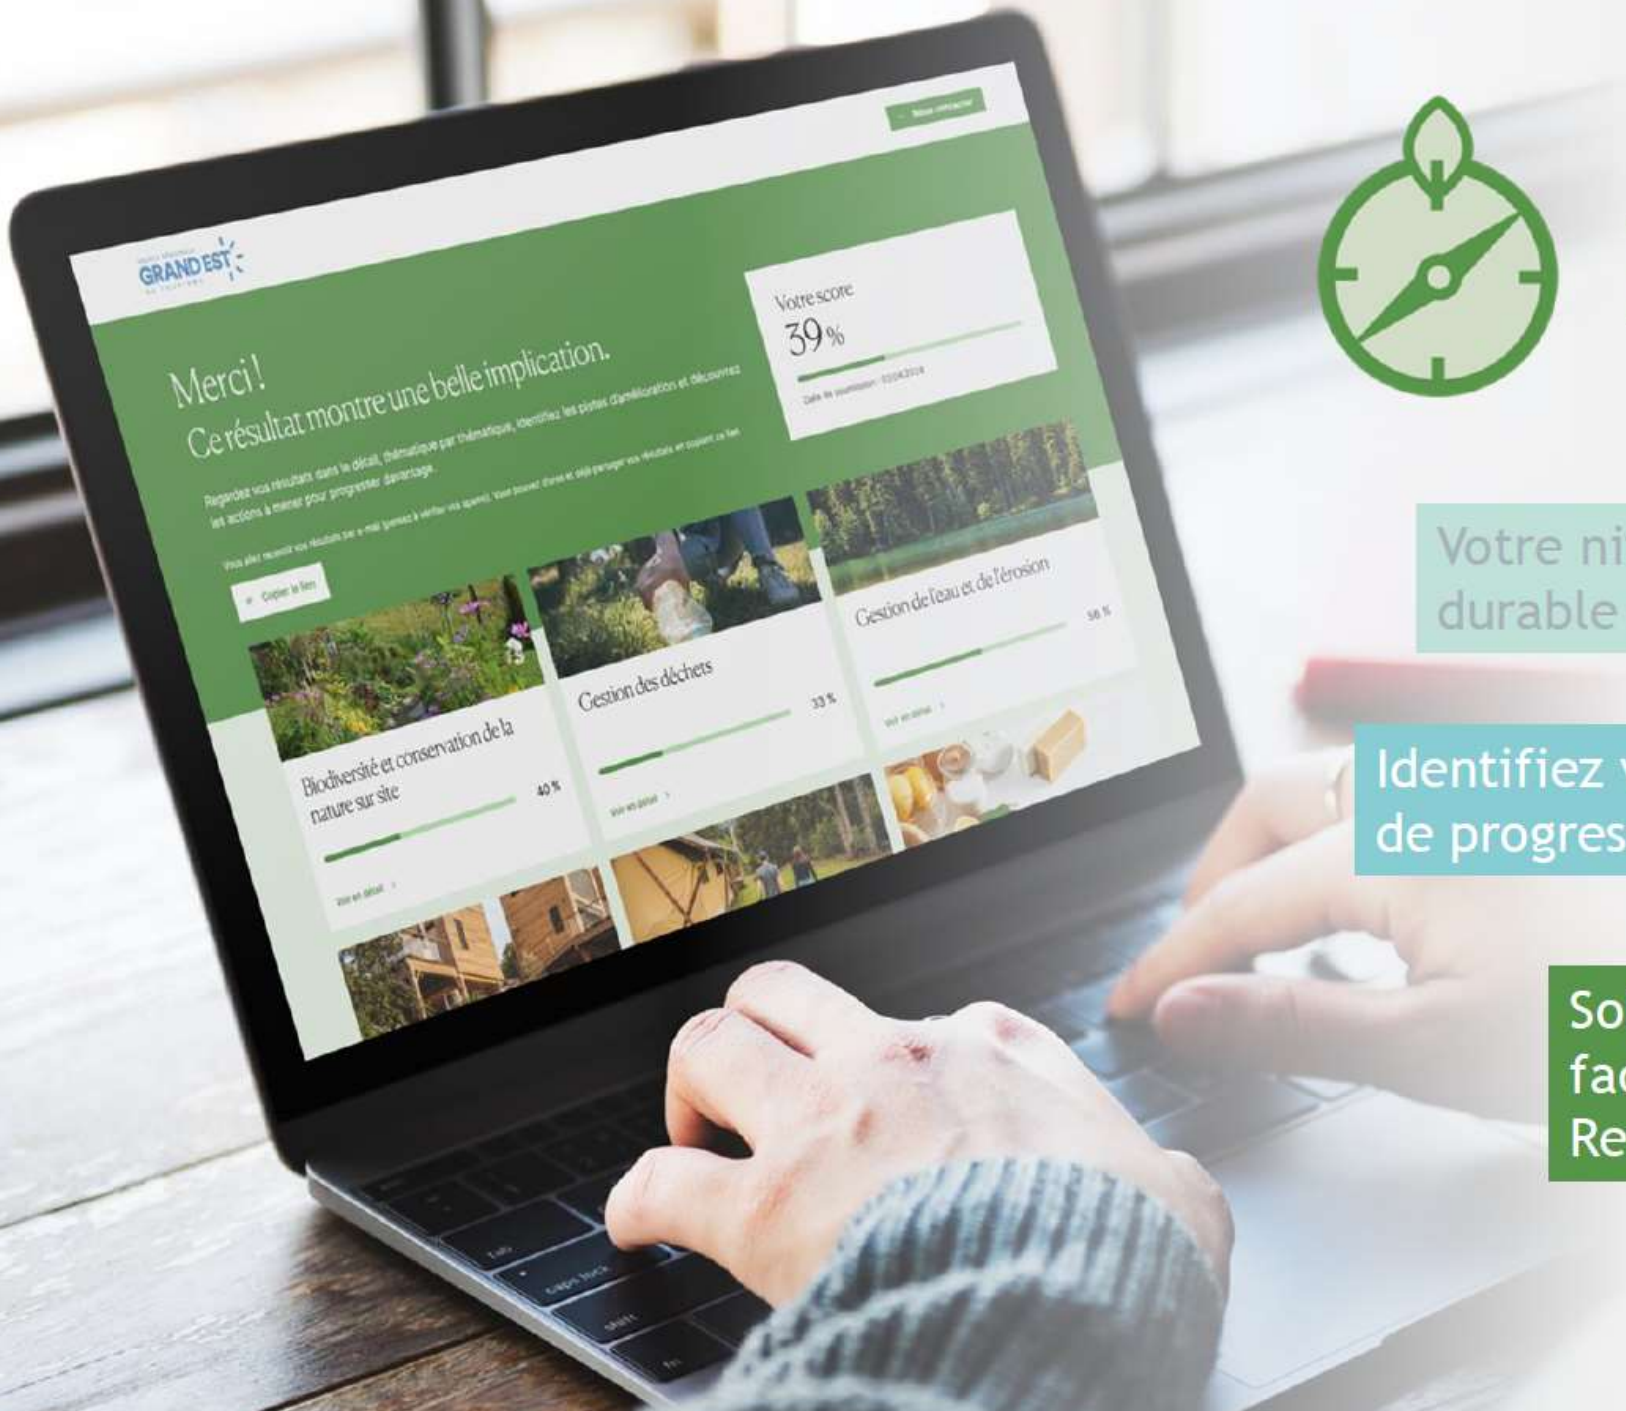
GRAND EST

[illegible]

Merci!
Ce résultat montre une belle implication.

Regardez vos résultats dans le détail, thématique par thématique, identifiez les pistes d'amélioration et découvrez les actions à mener pour progresser davantage.

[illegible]

Copier le lien

Votre score
39%

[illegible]

Biodiversité et conservation de la nature sur site
40%
Voir en détail

Gestion des déchets
33%
Voir en détail

Gestion de l'eau et de l'érosion
56%
Voir en détail

tab
caps lock
shift
fn

Votre ni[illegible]
durable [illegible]

Identifiez v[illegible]
de progres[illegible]

So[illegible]
fa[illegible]
Re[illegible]